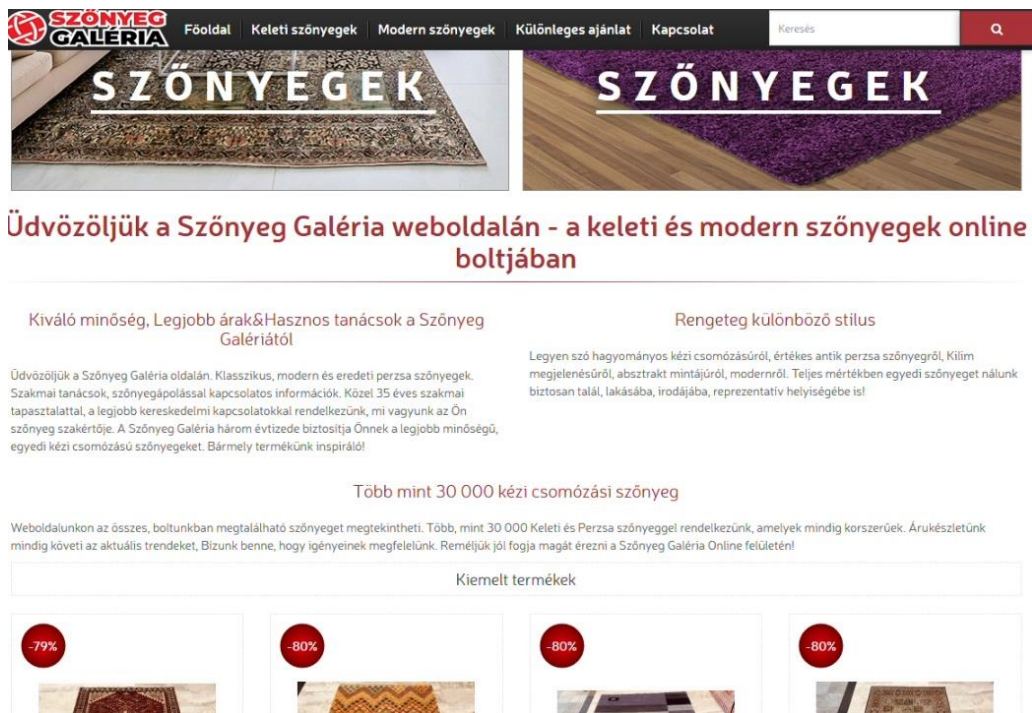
SZŐNYEG GALÉRIA

Főoldal | Keleti szőnyegek | Modern szőnyegek | Különleges ajánlat | Kapcsolat

Keresés

SZŐNYEGEK

SZŐNYEGEK

Üdvözöljük a Szőnyeg Galéria weboldalán - a keleti és modern szőnyegek online boltjában

Kiváló minőség, Legjobb árak&Hasznos tanácsok a Szőnyeg Galériától

Üdvözöljük a Szőnyeg Galéria oldalán. Klasszikus, modern és eredeti perzsa szőnyegek. Szakmai tanácsok, szőnyegápolással kapcsolatos információk. Közel 35 éves szakmai tapasztalattal, a legjobb kereskedelmi kapcsolatokkal rendelkezünk, mi vagyunk az Ön szőnyeg szakértője. A Szőnyeg Galéria három évtizede biztosítja Önnek a legjobb minőségű, egyedi kézi csomózású szőnyegeket. Bármely termékünk inspiráló!

Rengeteg különböző stílus

Legyen szó hagyományos kézi csomózásúról, értékes antik perzsa szőnyegről, Kilim megjelenésűről, absztrakt mintájúról, modernről. Teljes mértékben egyedi szőnyeget nálunk biztosan talál, lakásába, irodájába, reprezentatív helyiségébe is!

Több mint 30 000 kézi csomózási szőnyeg

Weboldalunkon az összes, boltunkban megtalálható szőnyeget megtekintheti. Több, mint 30 000 Keleti és Perzsa szőnyeggel rendelkezünk, amelyek mindig korszerűek. Árukészletünk mindig követi az aktuális trendeket, Bízunk benne, hogy igényeinek megfelelünk. Reméljük jól fogja magát érezni a Szőnyeg Galéria Online felületén!

Kiemelt termékek

-79%

-80%

-80%

-80%